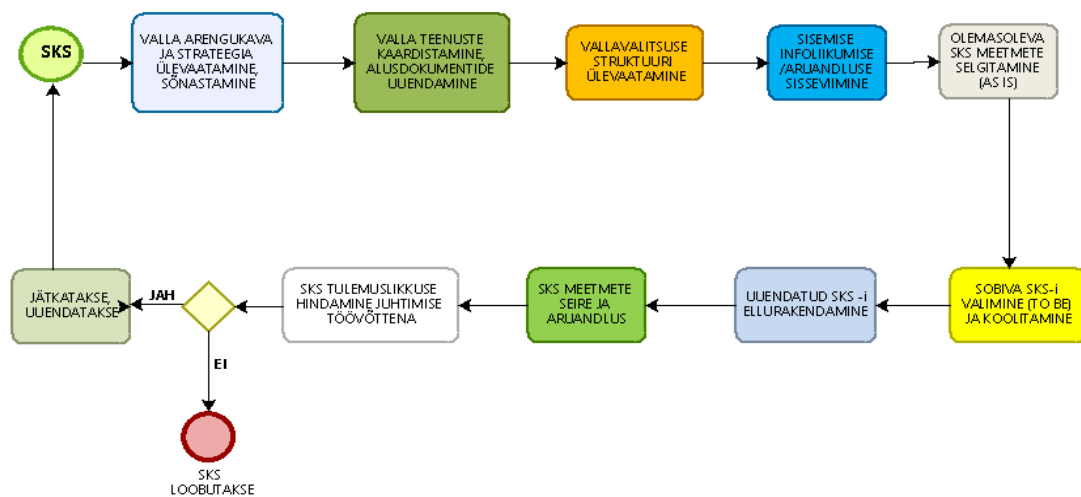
SKS

VALLA ARENGUKAVA JA STRATEEGIA ÜLEVAATAMINE, SÕNASTAMINE

VALLA TEENUSTE KAARDISTAMINE, ALUSDOKUMENTIDE UUENDAMINE

VALLAVALITSUSE STRUKTUURI ÜLEVAATAMINE

SISEMISE INFOLIIKUMISE /ARUANDLUSE SISSEVIIMINE

OLEMASOLEVA SKS MEETMETE SELGITAMINE (AS IS)

SOBIVA SKS-i VALIMINE (TO BE) JA KOOLITAMINE

UUENDATUD SKS -i ELLURAKENDAMINE

SKS MEETMETE SEIRE JA ARUANDLUS

SKS TULEMUSLIKKUSE HINDAMINE JUHTIMISE TÖÖVÕTTENA

JAH

JÄTKATAKSE, UUENDATAKSE

EI

SKS LOOBUTAKSE